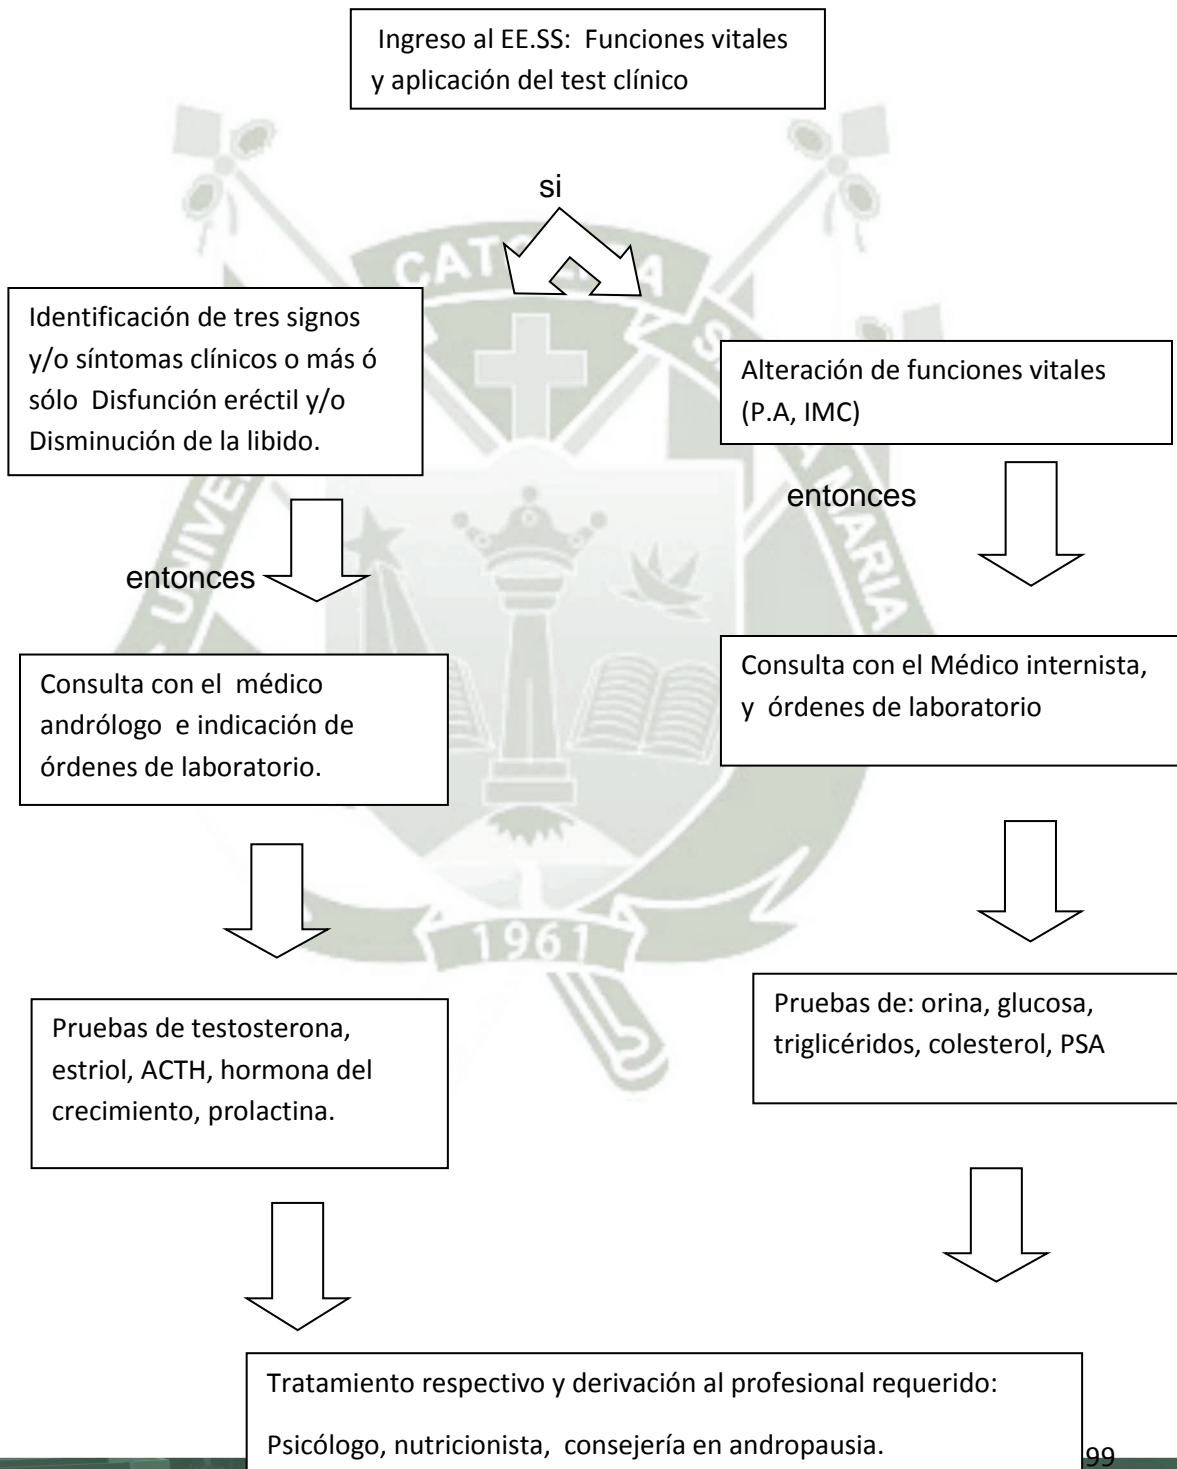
Ingreso al EE.SS: Funciones vitales y aplicación del test clínico

si

Identificación de tres signos y/o síntomas clínicos o más ó sólo Disfunción eréctil y/o Disminución de la libido.

Alteración de funciones vitales (P.A, IMC)

entonces

entonces

Consulta con el médico andrólogo e indicación de órdenes de laboratorio.

Consulta con el Médico internista, y órdenes de laboratorio

Pruebas de testosterona, estriol, ACTH, hormona del crecimiento, prolactina.

Pruebas de: orina, glucosa, triglicéridos, colesterol, PSA

Tratamiento respectivo y derivación al profesional requerido:

Psicólogo, nutricionista, consejería en andropausia.

99